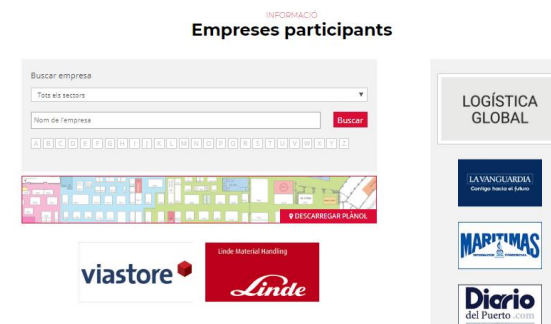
INFORMACIÓ
Empreses participants

Buscar empresa
Tots els sectors
Nom de l'empresa
Buscar
A B C D E F G H I J K L M N O P Q R S T U V W X Y Z

DESCARREGAR PLÀNOL

viastore
Linde Material Handling
Linde

LOGÍSTICA GLOBAL

LA VANGUARDIA
Contigo hasta el futuro

MARITIMAS

Diario del Puerto .com